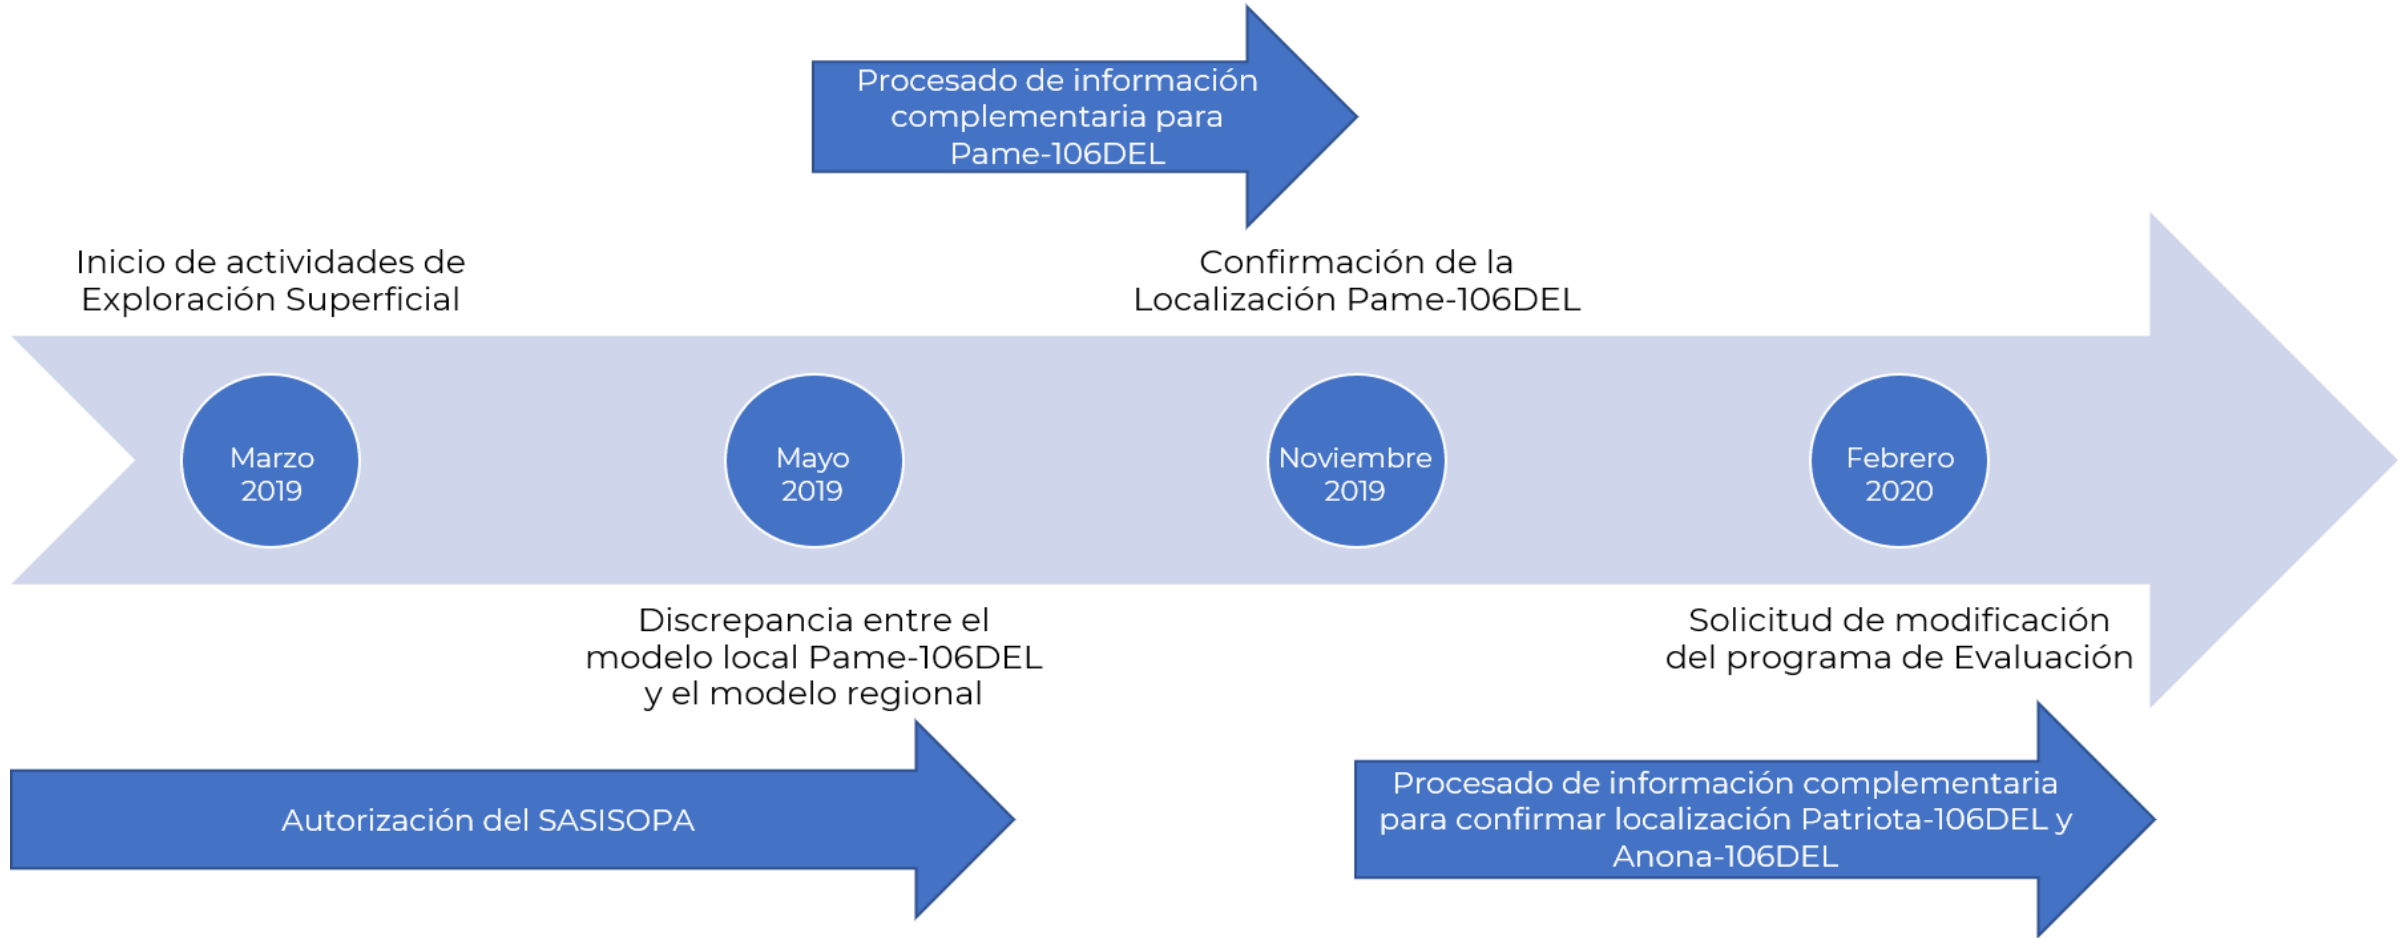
Procesado de información complementaria para Pame-106DEL

Inicio de actividades de Exploración Superficial

Confirmación de la Localización Pame-106DEL

Marzo 2019

Mayo 2019

Noviembre 2019

Febrero 2020

Discrepancia entre el modelo local Pame-106DEL y el modelo regional

Solicitud de modificación del programa de Evaluación

Autorización del SASISOPA

Procesado de información complementaria para confirmar localización Patriota-106DEL y Anona-106DEL